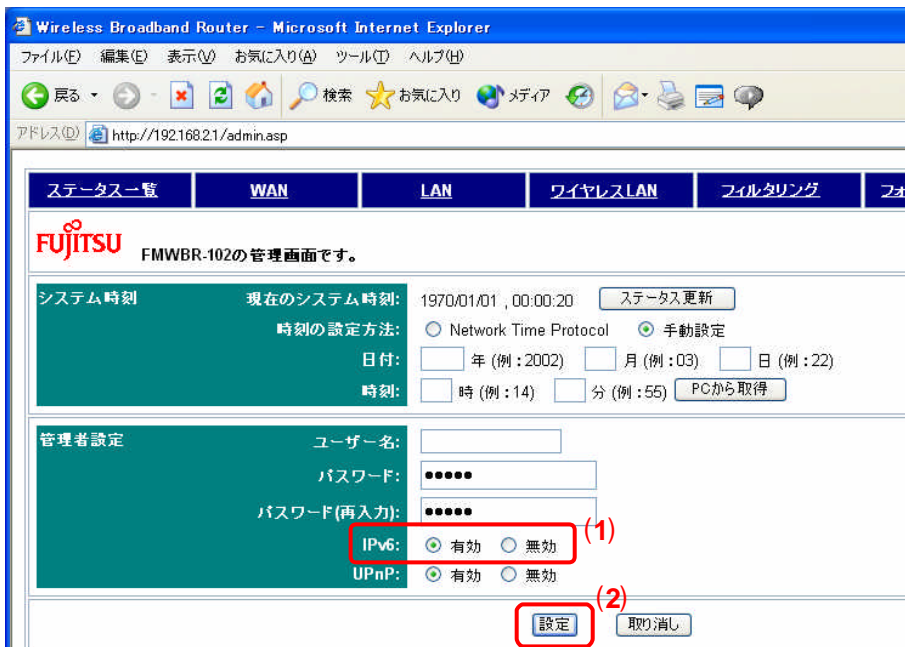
Wireless Broadband Router - Microsoft Internet Explorer

ファイル(F) 編集(E) 表示(V) お気に入り(A) ツール(T) ヘルプ(H)

戻る 検索 お気に入り メディア

アドレス(D) http://192.168.2.1/admin.asp

| ステータス一覧 | WAN | LAN | ワイヤレスLAN | フィルタリング | フォ |
|---|---|---|---|---|---|

FUJITSU FMWBR-102の管理画面です。

システム時刻
現在のシステム時刻: 1970/01/01 , 00:00:20 ステータス更新
時刻の設定方法: Network Time Protocol 手動設定
日付: 年 (例:2002) 月 (例:03) 日 (例:22)
時刻: 時 (例:14) 分 (例:55) PCから取得

管理者設定
ユーザー名:
パスワード: •••••
パスワード(再入力): •••••
IPv6: 有効 無効
UPnP: 有効 無効

(1)

(2)

設定 取り消し